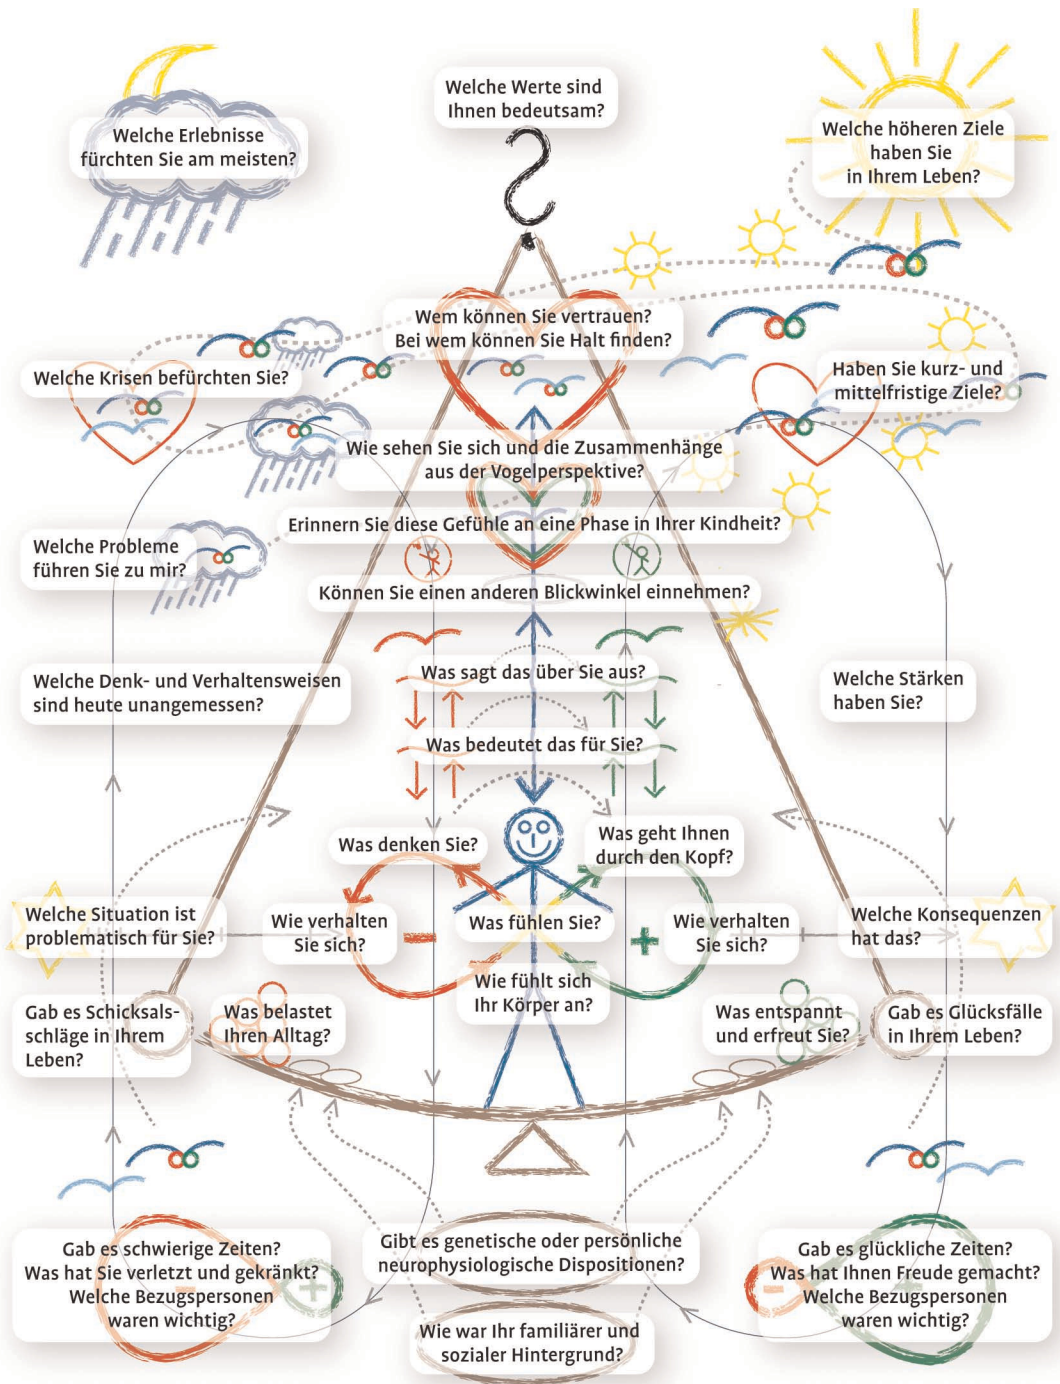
Welche Erlebnisse fürchten Sie am meisten?

Welche Werte sind Ihnen bedeutsam?

Welche höheren Ziele haben Sie in Ihrem Leben?

Wem können Sie vertrauen? Bei wem können Sie Halt finden?

Welche Krisen befürchten Sie?

Haben Sie kurz- und mittelfristige Ziele?

Wie sehen Sie sich und die Zusammenhänge aus der Vogelperspektive?

Erinnern Sie diese Gefühle an eine Phase in Ihrer Kindheit?

Welche Probleme führen Sie zu mir?

Können Sie einen anderen Blickwinkel einnehmen?

Welche Denk- und Verhaltensweisen sind heute unangemessen?

Was sagt das über Sie aus?

Welche Stärken haben Sie?

Was bedeutet das für Sie?

Was denken Sie?

Was geht Ihnen durch den Kopf?

Welche Situation ist problematisch für Sie?

Wie verhalten Sie sich?

Was fühlen Sie?

Wie verhalten Sie sich?

Welche Konsequenzen hat das?

Wie fühlt sich Ihr Körper an?

Gab es Schicksalsschläge in Ihrem Leben?

Was belastet Ihren Alltag?

Was entspannt und erfreut Sie?

Gab es Glücksfälle in Ihrem Leben?

Gab es schwierige Zeiten? Was hat Sie verletzt und gekränkt? Welche Bezugspersonen waren wichtig?

Gibt es genetische oder persönliche neurophysiologische Dispositionen?

Gab es glückliche Zeiten? Was hat Ihnen Freude gemacht? Welche Bezugspersonen waren wichtig?

Wie war Ihr familiärer und sozialer Hintergrund?